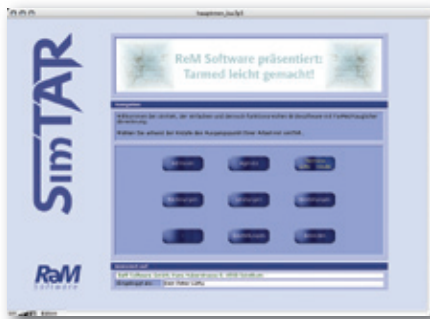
hauptmen_taufp3

SimTAR

ReM Software präsentiert:
Tarmed leicht gemacht!

Navigation

Willkommen bei SimTAR, der einfachen und dennoch funktionsreichen Arztsoftware mit TarMed-tauglicher Abrechnung.

Wählen Sie anhand der Knöpfe den Ausgangspunkt Ihrer Arbeit mit SimTAR.

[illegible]

RaM
Software

Lizenziert auf:
RaM Software GmbH, Franz Haltenbergstrasse 11, 8008 Zürich
Eingeloggt als: Dr. med. Peter Gaffey

100 Editor